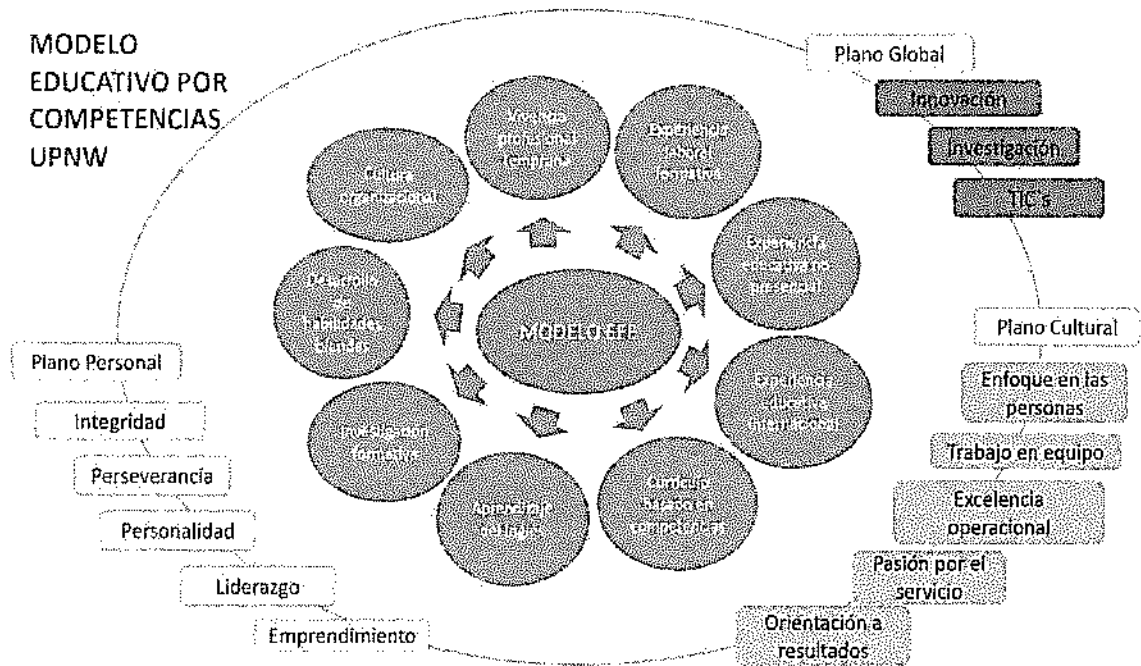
MODELO EDUCATIVO POR COMPETENCIAS UPNW

Plano Global

Innovación

Investigación

TIC's

Vivencia profesional temprana

Experiencia laboral formativa

Experiencia educativa no presencial

Experiencia educativa internacional

Currículo basado en competencias

Aprendizaje de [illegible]

Investigación formativa

Desarrollo de habilidades blandas

Cultura organizacional

MODELO EEP

Plano Cultural

Enfoque en las personas

Trabajo en equipo

Excelencia operacional

Pasión por el servicio

Orientación a resultados

Plano Personal

Integridad

Perseverancia

Personalidad

Liderazgo

Emprendimiento